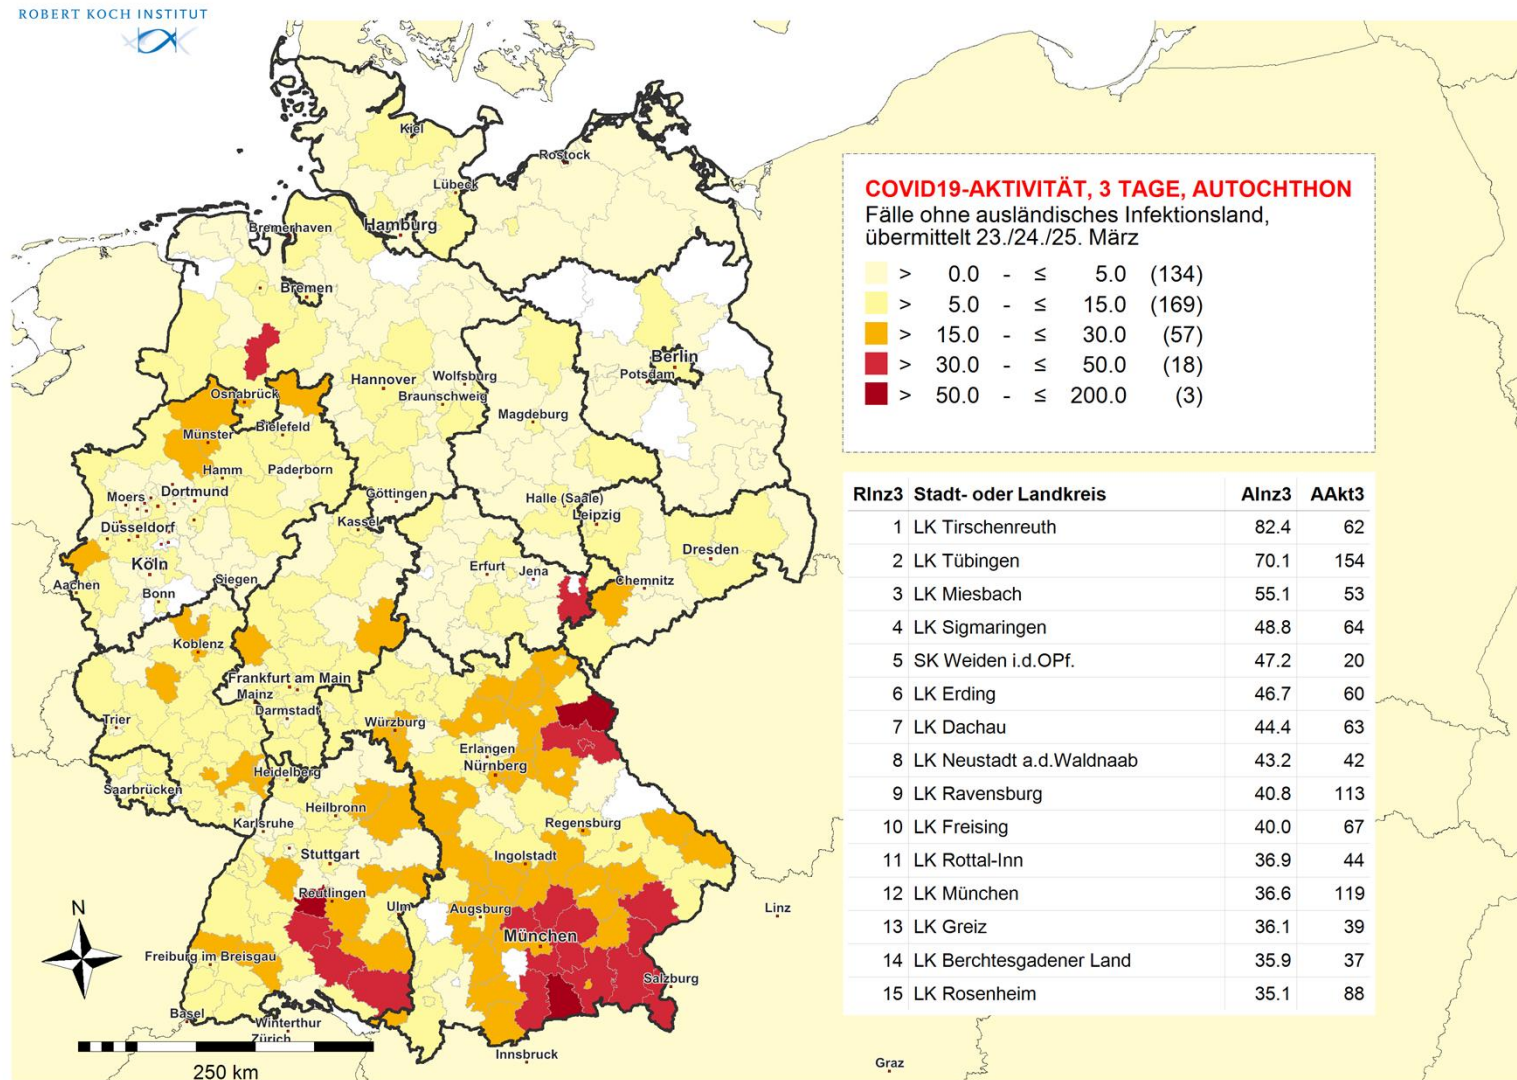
ROBERT KOCH INSTITUT

COVID19-AKTIVITÄT, 3 TAGE, AUTOCHTHON
Fälle ohne ausländisches Infektionsland, übermittelt 23./24./25. März

> 0.0 - ≤ 5.0 (134)
> 5.0 - ≤ 15.0 (169)
> 15.0 - ≤ 30.0 (57)
> 30.0 - ≤ 50.0 (18)
> 50.0 - ≤ 200.0 (3)

| RInz3 | Stadt- oder Landkreis | AInz3 | AAkt3 |
|---|---|---|---|
| 1 | LK Tirschenreuth | 82.4 | 62 |
| 2 | LK Tübingen | 70.1 | 154 |
| 3 | LK Miesbach | 55.1 | 53 |
| 4 | LK Sigmaringen | 48.8 | 64 |
| 5 | SK Weiden i.d.OPf. | 47.2 | 20 |
| 6 | LK Erding | 46.7 | 60 |
| 7 | LK Dachau | 44.4 | 63 |
| 8 | LK Neustadt a.d.Waldnaab | 43.2 | 42 |
| 9 | LK Ravensburg | 40.8 | 113 |
| 10 | LK Freising | 40.0 | 67 |
| 11 | LK Rottal-Inn | 36.9 | 44 |
| 12 | LK München | 36.6 | 119 |
| 13 | LK Greiz | 36.1 | 39 |
| 14 | LK Berchtesgadener Land | 35.9 | 37 |
| 15 | LK Rosenheim | 35.1 | 88 |

Kiel
Rostock
Lübeck
Hamburg
Bremerhaven
Bremen
Berlin
Potsdam
Hannover
Wolfsburg
Braunschweig
Osnabrück
Magdeburg
Bielefeld
Münster
Hamm
Paderborn
Moers
Dortmund
Göttingen
Halle (Saale)
Leipzig
Düsseldorf
Kassel
Köln
Dresden
Aachen
Siegen
Erfurt
Jena
Chemnitz
Bonn
Koblenz
Frankfurt am Main
Mainz
Darmstadt
Trier
Würzburg
Erlangen
Nürnberg
Heidelberg
Saarbrücken
Heilbronn
Karlsruhe
Regensburg
Stuttgart
Ingolstadt
Reutlingen
Ulm
Augsburg
Linz
München
Freiburg im Breisgau
Salzburg
Basel
Winterthur
Zürich
Innsbruck
Graz
N
250 km